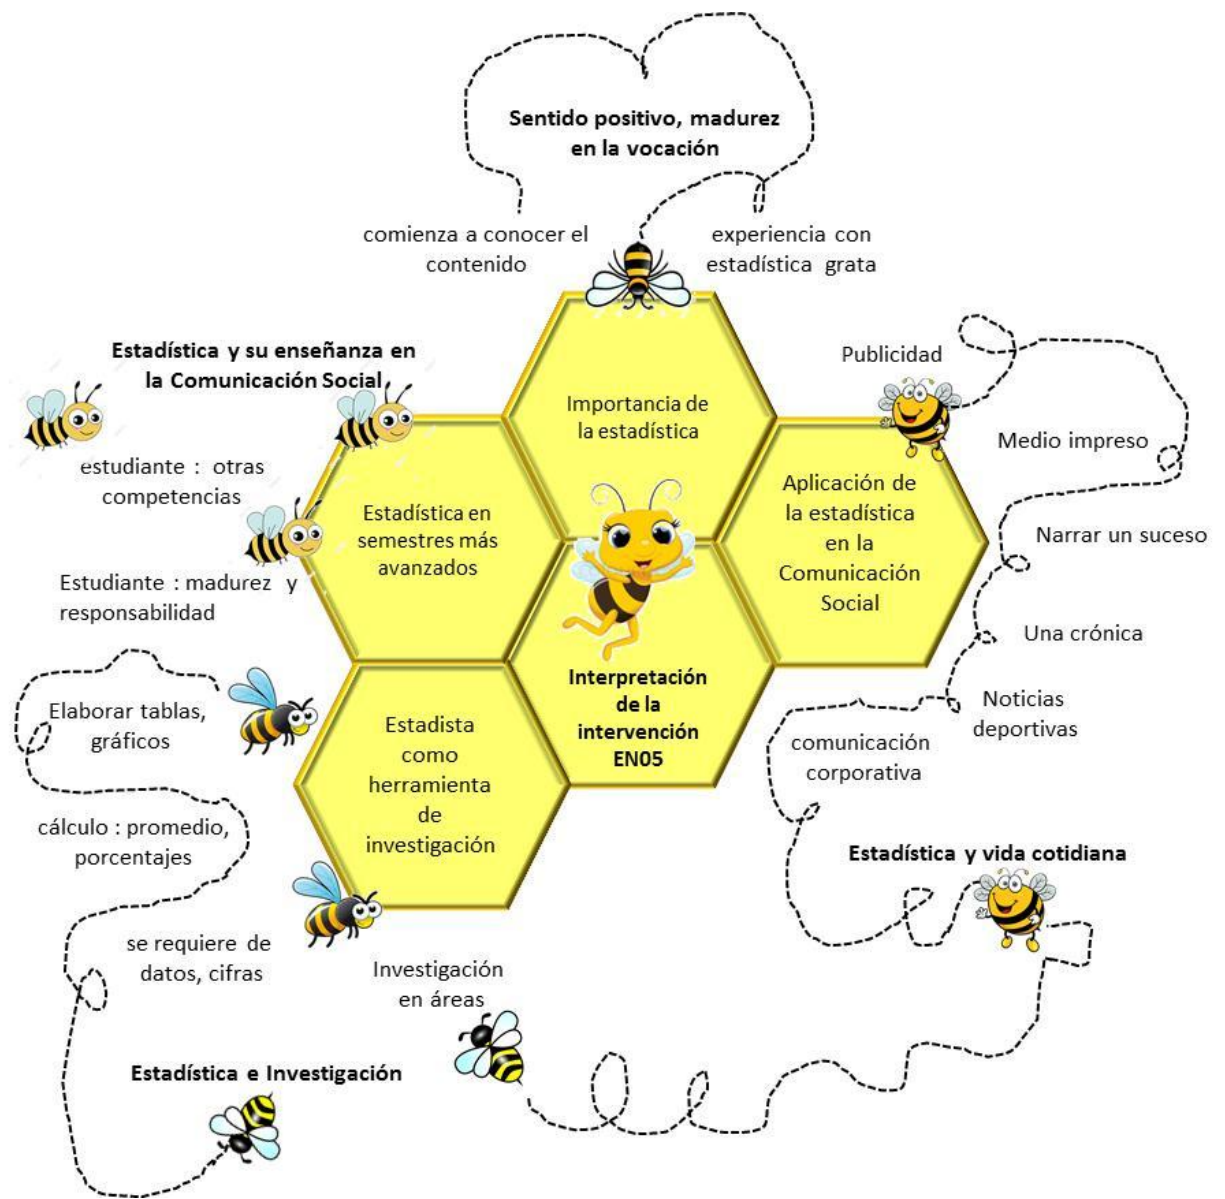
Sentido positivo, madurez en la vocación

comienza a conocer el contenido

experiencia con estadística grata

Estadística y su enseñanza en la Comunicación Social

estudiante : otras competencias

Estudiante : madurez y responsabilidad

Importancia de la estadística

Estadística en semestres más avanzados

Aplicación de la estadística en la Comunicación Social

Interpretación de la intervención EN05

Estadista como herramienta de investigación

Publicidad

Medio impreso

Narrar un suceso

Una crónica

Noticias deportivas

comunicación corporativa

Estadística y vida cotidiana

Elaborar tablas, gráficos

cálculo : promedio, porcentajes

se requiere de datos, cifras

Investigación en áreas

Estadística e Investigación